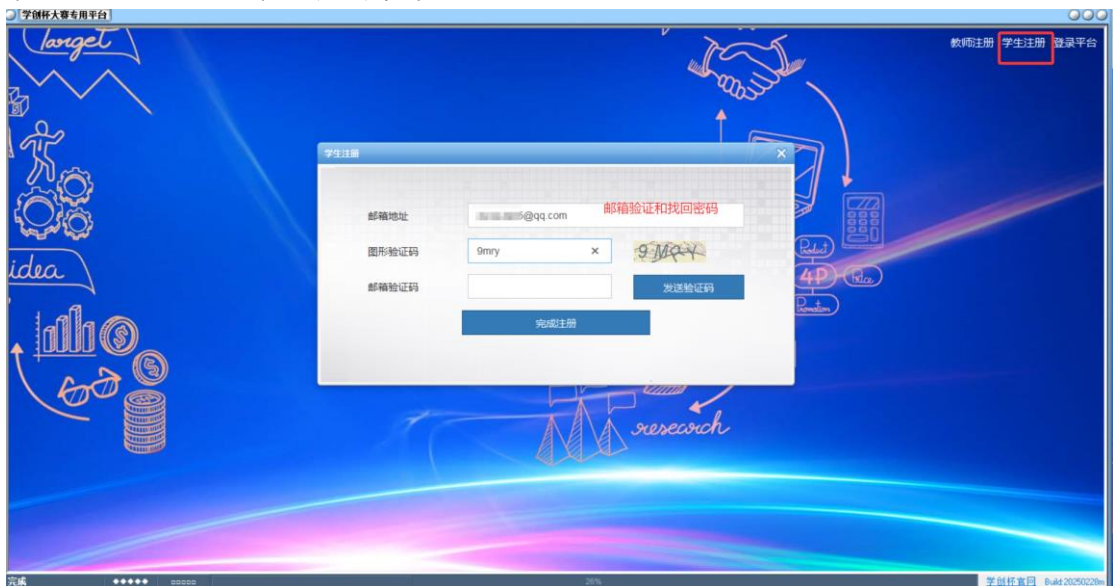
学创杯大赛专用平台

教师注册 学生注册 登录平台

Target

idea

学生注册

邮箱地址 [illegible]5@qq.com 邮箱验证和找回密码

图形验证码 9mry ×

9MRY

邮箱验证码 发送验证码

完成注册

Product

4P

Price

Promotion

research

完成

26%

学创杯官网 Build 20250228m